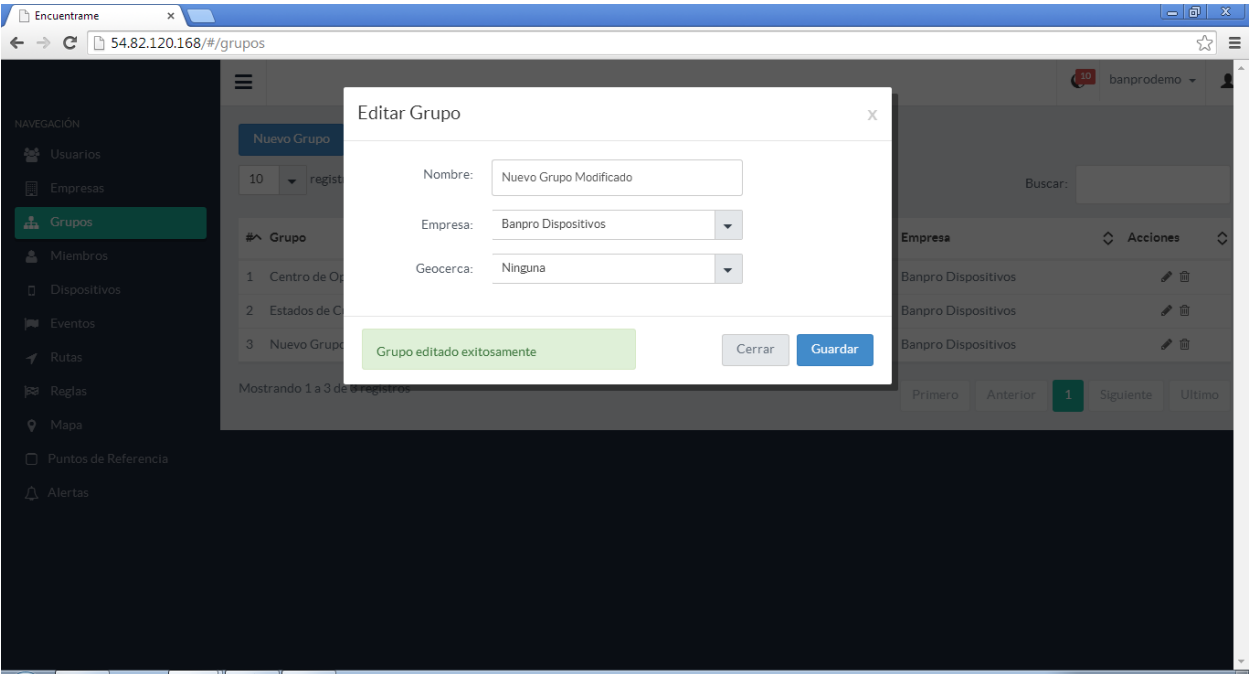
Encuentrame ×

54.82.120.168/#/grupos

10 banprodemo

NAVEGACIÓN
Usuarios
Empresas
Grupos
Miembros
Dispositivos
Eventos
Rutas
Reglas
Mapa
Puntos de Referencia
Alertas

Nuevo Grupo
10 regist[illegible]
Buscar:

| # Grupo | Empresa | Acciones |
|---|---|---|
| 1 Centro de Op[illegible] | Banpro Dispositivos | |
| 2 Estados de C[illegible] | Banpro Dispositivos | |
| 3 Nuevo Grupo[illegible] | Banpro Dispositivos | |

Mostrando 1 a 3 de 3 registros

Primero Anterior 1 Siguiente Ultimo

Editar Grupo
x

Nombre: Nuevo Grupo Modificado
Empresa: Banpro Dispositivos
Geocerca: Ninguna

Grupo editado exitosamente
Cerrar Guardar